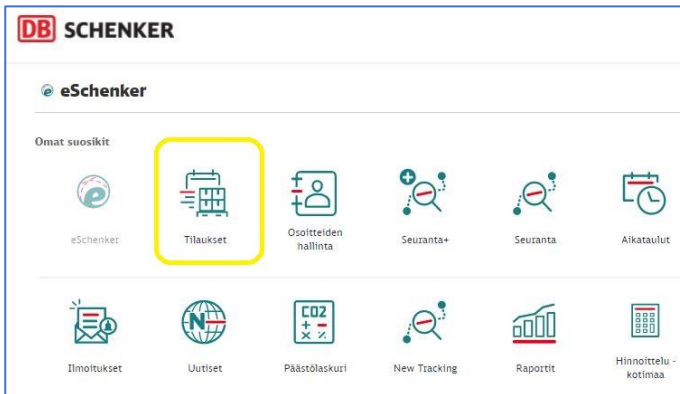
DB SCHENKER

eSchenker

Omat suosikit

eSchenker

Tilaukset

Osoitteiden hallinta

Seuranta+

Seuranta

Aikataulut

Ilmoitukset

Uutiset

$CO_2$

Päästölaskuri

New Tracking

Raportit

Hinnoittelu - kotimaa